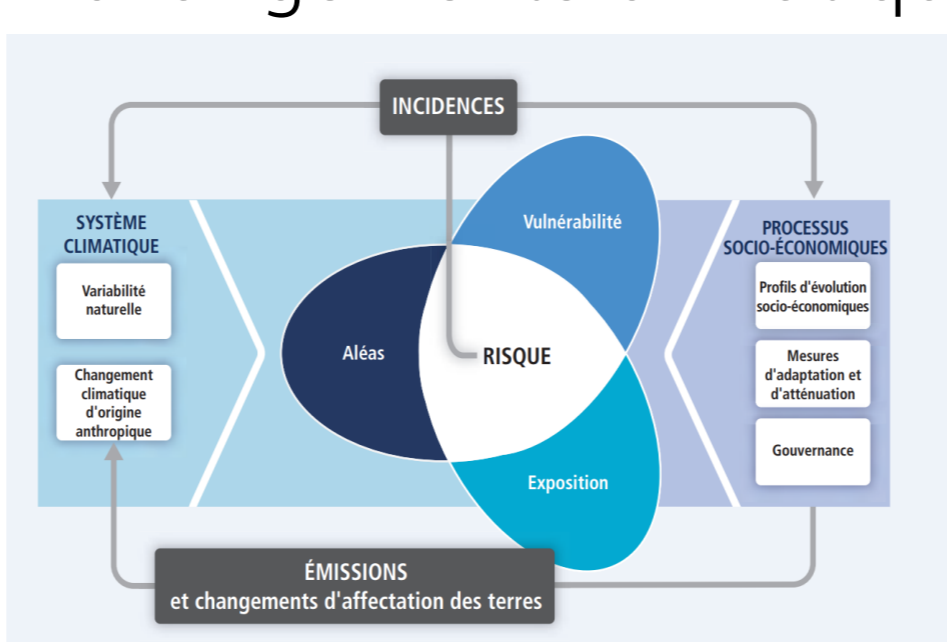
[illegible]

INCIDENCES

SYSTÈME CLIMATIQUE

Variabilité naturelle

Changement climatique d'origine anthropique

Vulnérabilité

Aléas

RISQUE

Exposition

PROCESSUS SOCIO-ÉCONOMIQUES

Profils d'évolution socio-économiques

Mesures d'adaptation et d'atténuation

Gouvernance

ÉMISSIONS
et changements d'affectation des terres